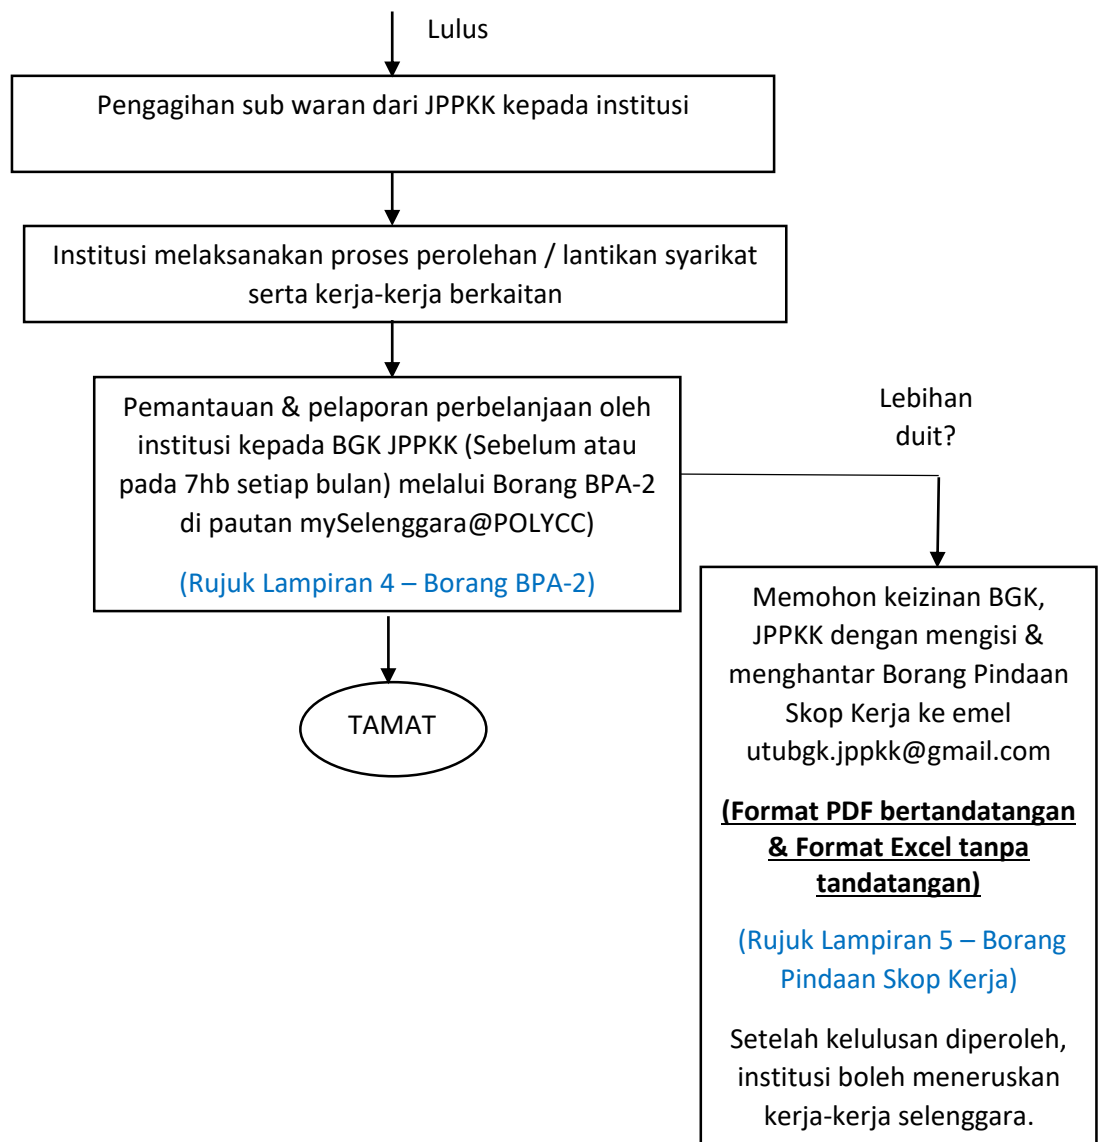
Lulus

Pengagihan sub waran dari JPPKK kepada institusi

Institusi melaksanakan proses perolehan / lantikan syarikat serta kerja-kerja berkaitan

Pemantauan & pelaporan perbelanjaan oleh institusi kepada BGK JPPKK (Sebelum atau pada 7hb setiap bulan) melalui Borang BPA-2 di pautan mySelenggara@POLYCC)

(Rujuk Lampiran 4 – Borang BPA-2)

Lebihan duit?

TAMAT

Memohon keizinan BGK, JPPKK dengan mengisi & menghantar Borang Pindaan Skop Kerja ke emel utubgk.jppkk@gmail.com

(Format PDF bertandatangan & Format Excel tanpa tandatangan)

(Rujuk Lampiran 5 – Borang Pindaan Skop Kerja)

Setelah kelulusan diperoleh, institusi boleh meneruskan kerja-kerja selenggara.